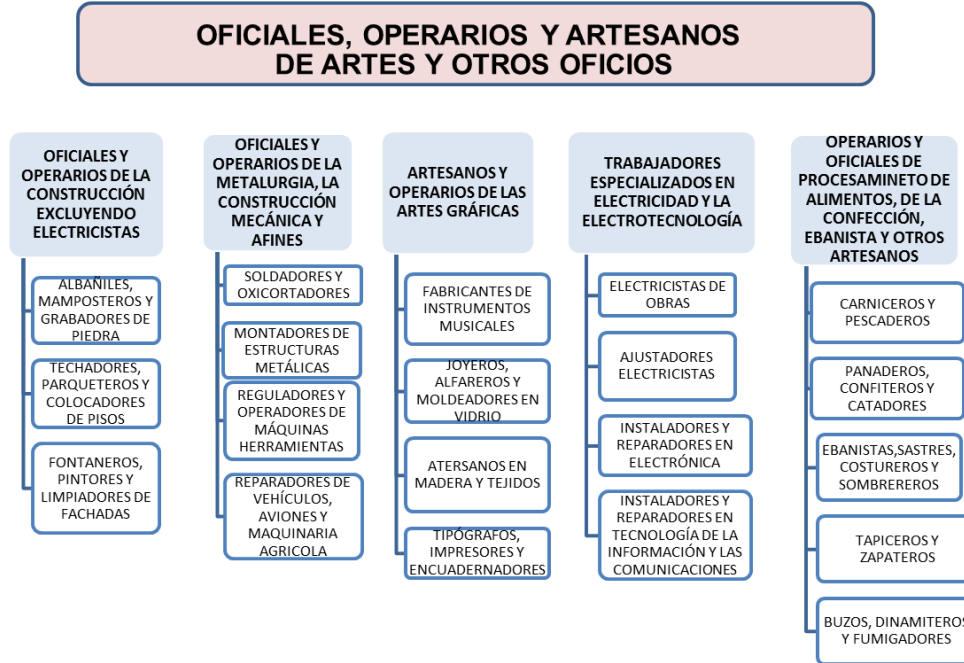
OFICIALES, OPERARIOS Y ARTESANOS DE ARTES Y OTROS OFICIOS

OFICIALES Y OPERARIOS DE LA CONSTRUCCIÓN EXCLUYENDO ELECTRICISTAS

ALBAÑILES, MAMPOSTEROS Y GRABADORES DE PIEDRA

TECHADORES, PARQUETEROS Y COLOCADORES DE PISOS

FONTANEROS, PINTORES Y LIMPIADORES DE FACHADAS

OFICIALES Y OPERARIOS DE LA METALURGIA, LA CONSTRUCCIÓN MECÁNICA Y AFINES

SOLDADORES Y OXICORTADORES

MONTADORES DE ESTRUCTURAS METÁLICAS

REGULADORES Y OPERADORES DE MÁQUINAS HERRAMIENTAS

REPARADORES DE VEHÍCULOS, AVIONES Y MAQUINARIA AGRICOLA

ARTESANOS Y OPERARIOS DE LAS ARTES GRÁFICAS

FABRICANTES DE INSTRUMENTOS MUSICALES

JOYEROS, ALFAREROS Y MOLDEADORES EN VIDRIO

ATERSANOS EN MADERA Y TEJIDOS

TIPÓGRAFOS, IMPRESORES Y ENCUADERNADORES

TRABAJADORES ESPECIALIZADOS EN ELECTRICIDAD Y LA ELECTROTECNOLOGÍA

ELECTRICISTAS DE OBRAS

AJUSTADORES ELECTRICISTAS

INSTALADORES Y REPARADORES EN ELECTRÓNICA

INSTALADORES Y REPARADORES EN TECNOLOGÍA DE LA INFORMACIÓN Y LAS COMUNICACIONES

OPERARIOS Y OFICIALES DE PROCESAMINETO DE ALIMENTOS, DE LA CONFECCIÓN, EBANISTA Y OTROS ARTESANOS

CARNICEROS Y PESCADEROS

PANADEROS, CONFITEROS Y CATADORES

EBANISTAS,SASTRES, COSTUREROS Y SOMBREREROS

TAPICEROS Y ZAPATEROS

BUZOS, DINAMITEROS Y FUMIGADORES